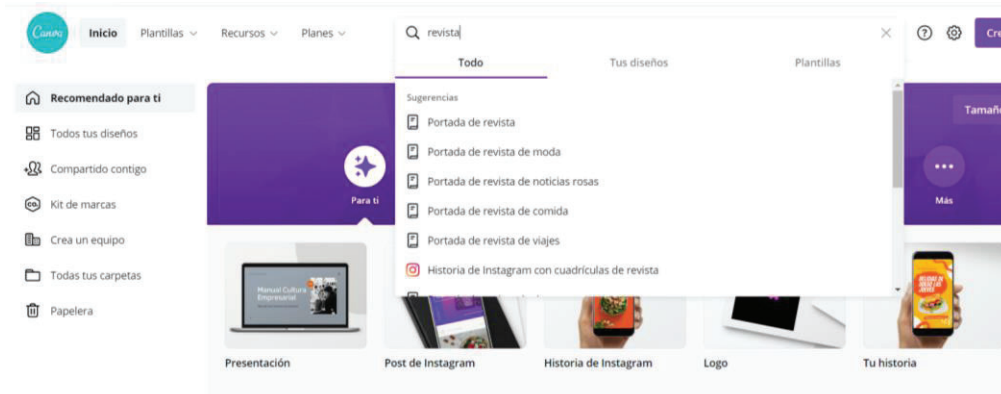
Canva Inicio Plantillas Recursos Planes

revista

Todo Tus diseños Plantillas

Sugerencias

Portada de revista

Portada de revista de moda

Portada de revista de noticias rosas

Portada de revista de comida

Portada de revista de viajes

Historia de Instagram con cuadrículas de revista

Cre

Tamañ

Recomendado para ti

Todos tus diseños

Compartido contigo

Kit de marcas

Crea un equipo

Todas tus carpetas

Papelera

Para ti

Más

Manual Cultura Empresarial

Presentación

Post de Instagram

Historia de Instagram

Logo

Tu historia